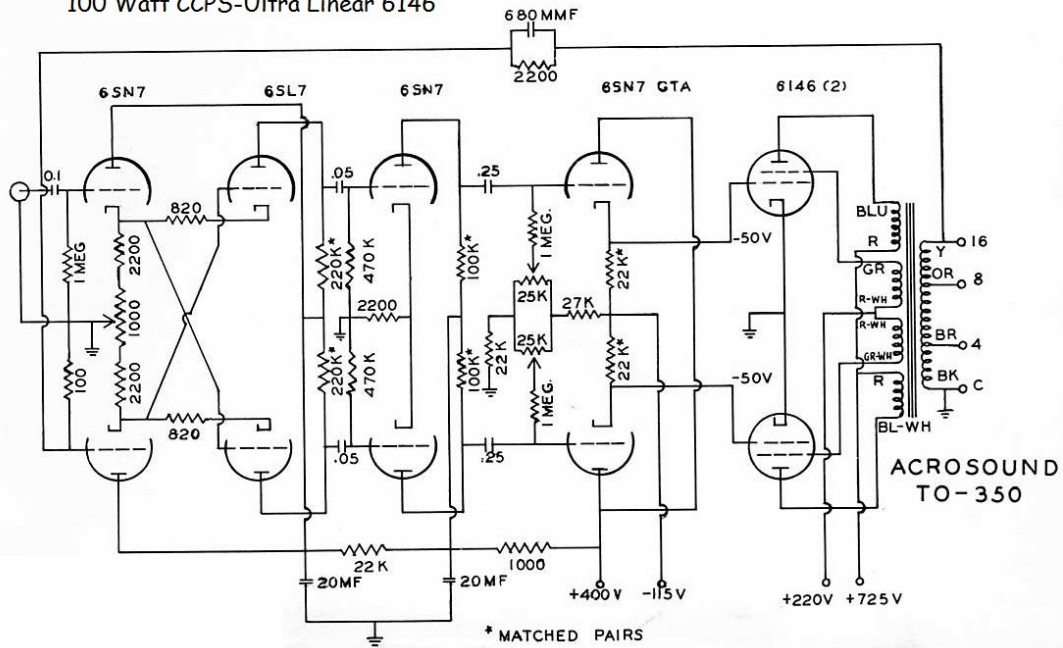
100 Watt CCPS-Ultra Linear 6146

680 MMF
2200

6SN7
6SL7
6SN7
6SN7 GTA
6146 (2)

0.1
1 MEG
820
2200
1000
2200
100
820

.05
220K*
470K
2200
220K*
470K
.05

100K*
100K*
.25
.25

1 MEG.
25K
25K
22K
1 MEG.
27K
22K*
22K*

-50V
-50V

BLU
R
GR
R-WH
R-WH
GR-WH
R
BL-WH

Y
OR
BR
BK
16
8
4
C

ACROSOUND
TO-350

22 K
1000
20MF
20MF

+400 V
-115 V
+220V
+725 V

* MATCHED PAIRS